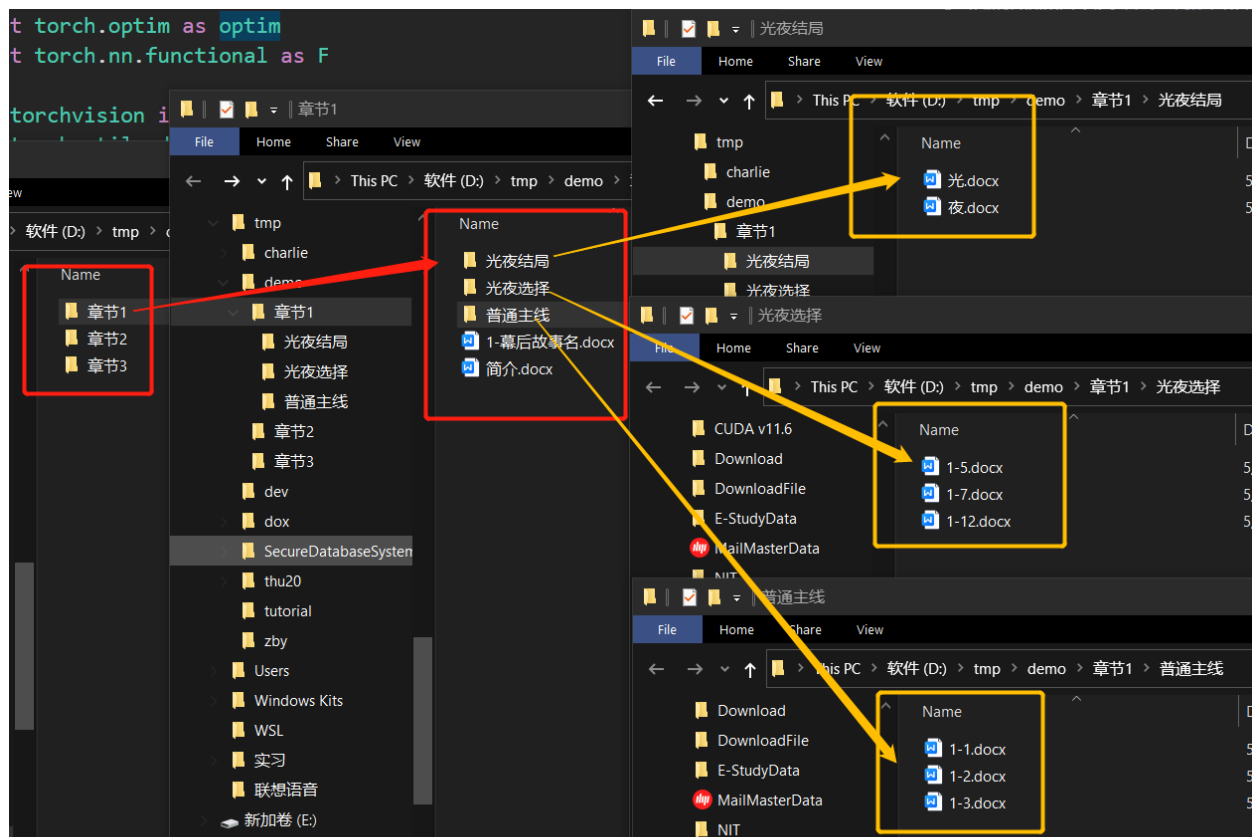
t torch.optim as optim
t torch.nn.functional as F

torchvision i

ew

软件 (D:) > tmp >

Name
章节1
章节2
章节3

章节1
File Home Share View
This PC > 软件 (D:) > tmp > demo >

tmp
charlie
demo
章节1
光夜结局
光夜选择
普通主线
章节2
章节3
dev
dox
SecureDatabaseSystem
thu20
tutorial
zby
Users
Windows Kits
WSL
实习
联想语音
新加卷 (E:)

Name
光夜结局
光夜选择
普通主线
1-幕后故事名.docx
简介.docx

光夜结局
File Home Share View
This PC > 软件 (D:) > tmp > demo > 章节1 > 光夜结局
tmp
charlie
demo
章节1
光夜结局
光夜选择
Name
光.docx
夜.docx

光夜选择
File Home Share View
This PC > 软件 (D:) > tmp > demo > 章节1 > 光夜选择
CUDA v11.6
Download
DownloadFile
E-StudyData
MailMasterData
NIT
Name
1-5.docx
1-7.docx
1-12.docx

普通主线
File Home Share View
This PC > 软件 (D:) > tmp > demo > 章节1 > 普通主线
Download
DownloadFile
E-StudyData
MailMasterData
NIT
Name
1-1.docx
1-2.docx
1-3.docx